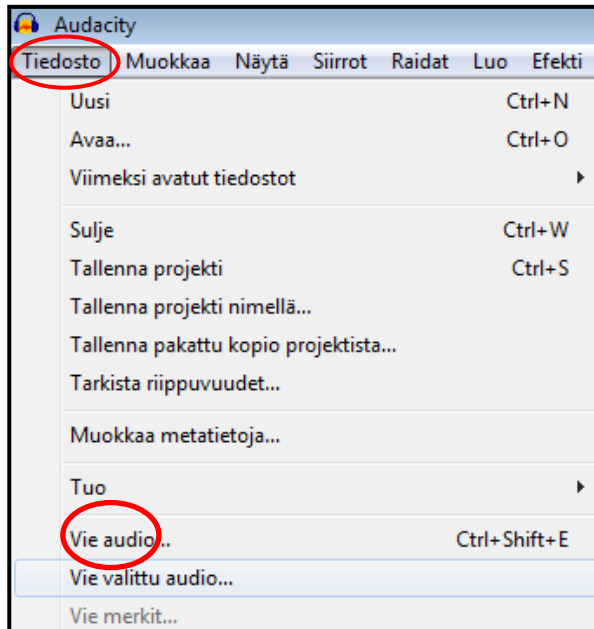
Audacity

Tiedosto Muokkaa Näytä Siirrot Raidat Luo Efekti

Uusi Ctrl+N
Avaa... Ctrl+O
Viimeksi avatut tiedostot

Sulje Ctrl+W
Tallenna projekti Ctrl+S
Tallenna projekti nimellä...
Tallenna pakattu kopio projektista...
Tarkista riippuvuudet...

Muokkaa metatietoja...

Tuo

Vie audio... Ctrl+Shift+E
Vie valittu audio...
Vie merkit...